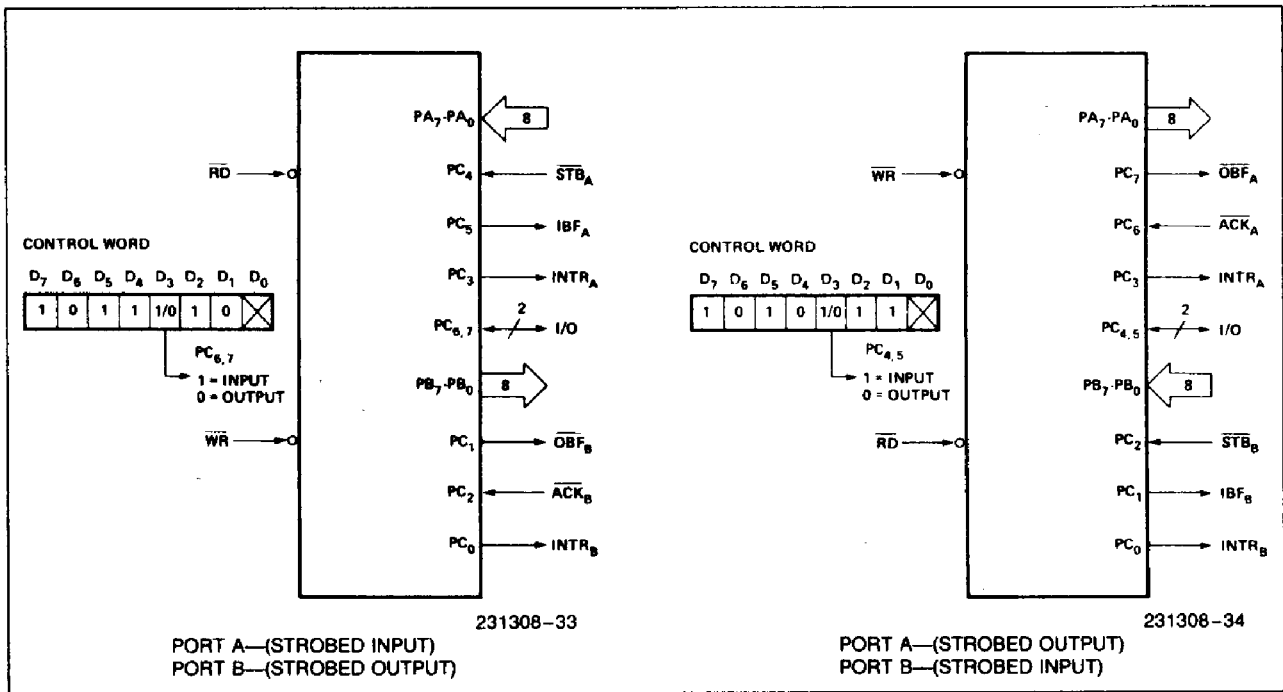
$PA_7$-$PA_0$
8
$\overline{RD}$
$PC_4$
$\overline{STB}_A$
$PC_5$
$IBF_A$
CONTROL WORD
$PC_3$
$INTR_A$

| $D_7$ | $D_6$ | $D_5$ | $D_4$ | $D_3$ | $D_2$ | $D_1$ | $D_0$ |
|---|---|---|---|---|---|---|---|
| 1 | 0 | 1 | 1 | 1/0 | 1 | 0 | |

$PC_{6,7}$
2
I/O
$PC_{6,7}$
1 = INPUT
0 = OUTPUT
$PB_7$-$PB_0$
8
$\overline{WR}$
$PC_1$
$\overline{OBF}_B$
$PC_2$
$\overline{ACK}_B$
$PC_0$
$INTR_B$
231308–33
PORT A—(STROBED INPUT)
PORT B—(STROBED OUTPUT)

$PA_7$-$PA_0$
8
$\overline{WR}$
$PC_7$
$\overline{OBF}_A$
$PC_6$
$\overline{ACK}_A$
CONTROL WORD
$PC_3$
$INTR_A$

| $D_7$ | $D_6$ | $D_5$ | $D_4$ | $D_3$ | $D_2$ | $D_1$ | $D_0$ |
|---|---|---|---|---|---|---|---|
| 1 | 0 | 1 | 0 | 1/0 | 1 | 1 | |

2
$PC_{4,5}$
I/O
$PC_{4,5}$
1 = INPUT
0 = OUTPUT
$PB_7$-$PB_0$
8
$\overline{RD}$
$PC_2$
$\overline{STB}_B$
$PC_1$
$IBF_B$
$PC_0$
$INTR_B$
231308–34
PORT A—(STROBED OUTPUT)
PORT B—(STROBED INPUT)